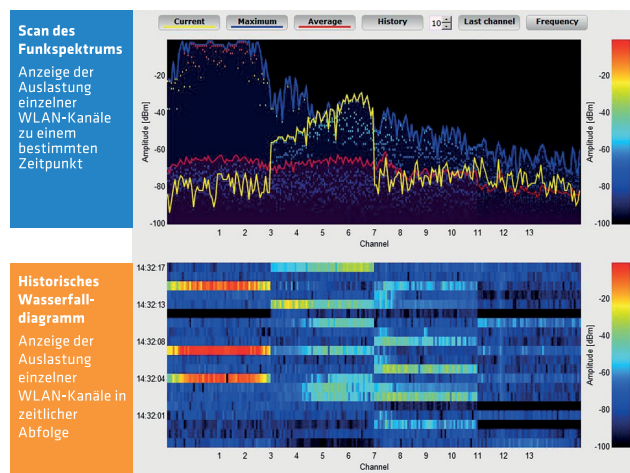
Scan des Funkspektrums

Anzeige der Auslastung einzelner WLAN-Kanäle zu einem bestimmten Zeitpunkt

Current | Maximum | Average | History | 10 | Last channel | Frequency

-20
-40
-60
-80
-100

Amplitude [dBm]

1 2 3 4 5 6 7 8 9 10 11 12 13

Channel

-20
-40
-60
-80
-100

Amplitude [dBm]

Historisches Wasserfalldiagramm

Anzeige der Auslastung einzelner WLAN-Kanäle in zeitlicher Abfolge

14:32:17
14:32:13
14:32:08
14:32:04
14:32:01

1 2 3 4 5 6 7 8 9 10 11 12 13

Channel

-20
-40
-60
-80
-100

Amplitude [dBm]